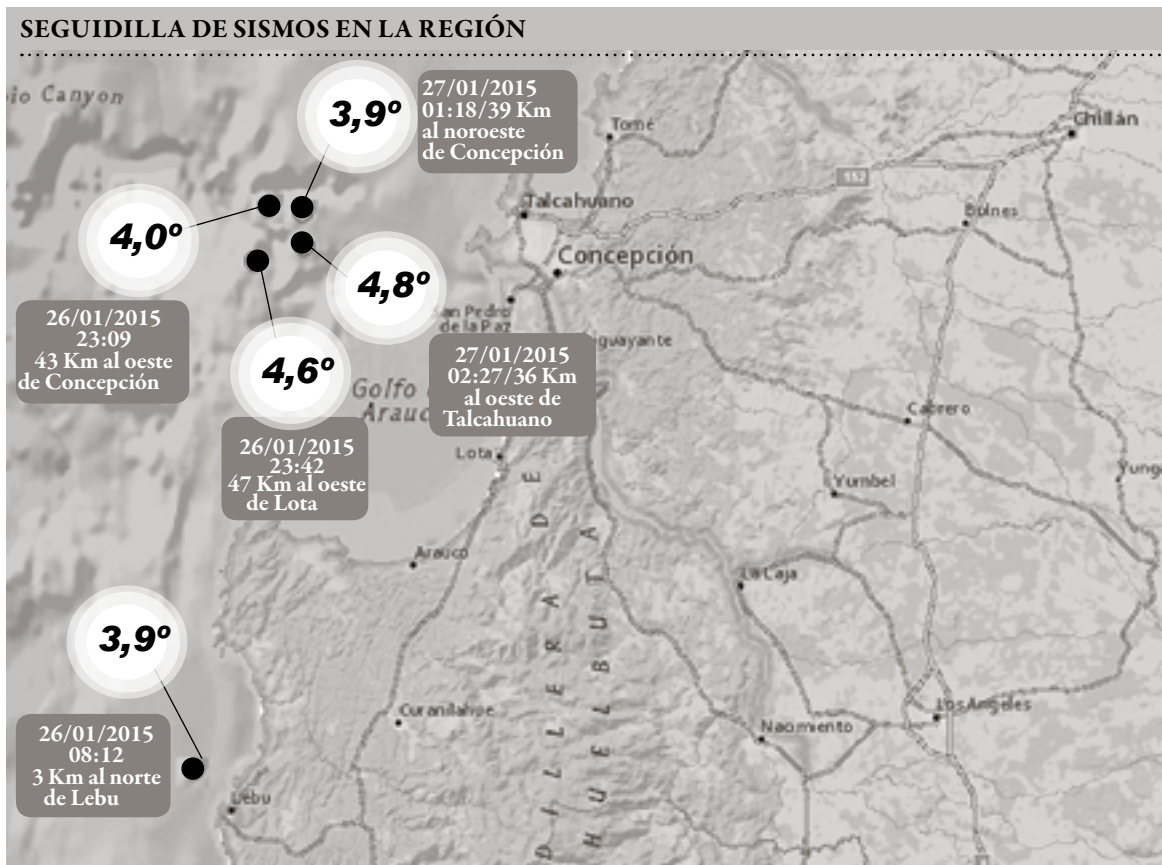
SEGUIDILLA DE SISMOS EN LA REGIÓN

io Canyon

3,9º

27/01/2015
01:18/39 Km
al noroeste
de Concepción

Tomé

Chillán

152

Talcahuano

Bulnes

4,0º

Concepción

4,8º

26/01/2015
23:09
43 Km al oeste
de Concepción

San Pedro de la Paz

guayante

4,6º

27/01/2015
02:27/36 Km
al oeste de
Talcahuano

Golfo de Arauc

Cabrero

26/01/2015
23:42
47 Km al oeste
de Lota

Lota

Yumbel

Yung

Arauco

D

A

La Caja

3,9º

R

U

Curanilahue

Los Angeles

26/01/2015
08:12
3 Km al norte
de Lebu

Nacimiento

Lebu

L

B

E

L

L

H

I

U

D